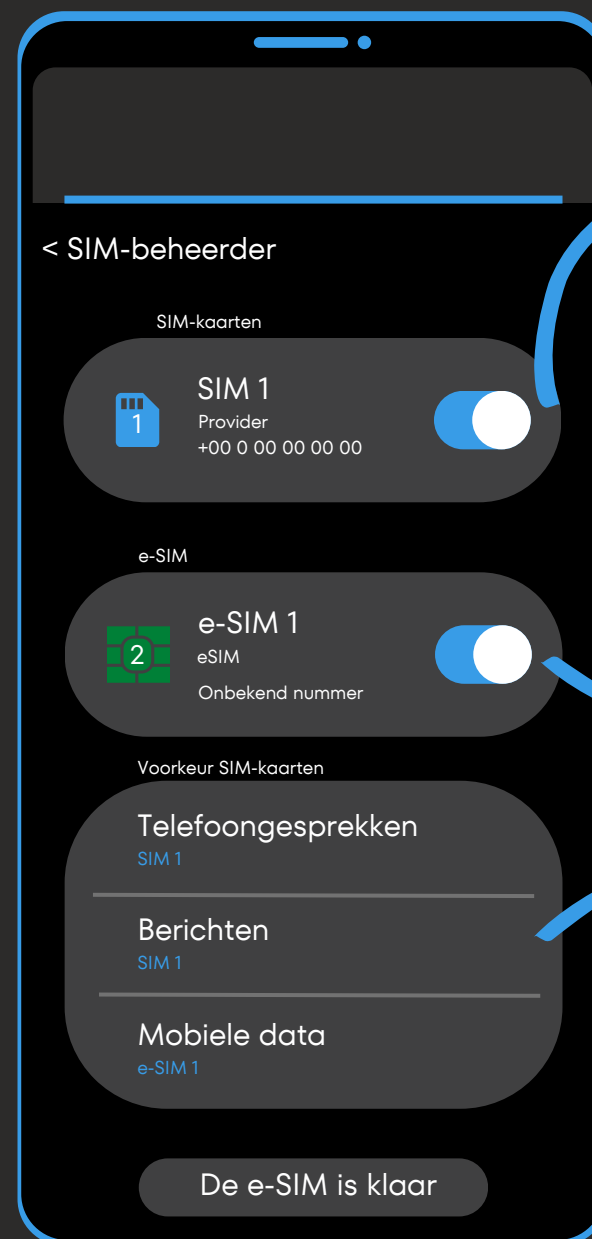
< SIM-beheerder

SIM-kaarten

1

SIM 1
Provider
+00 0 00 00 00 00

e-SIM

2

e-SIM 1
eSIM
Onbekend nummer

Voorkeur SIM-kaarten

Telefoongesprekken
SIM 1

Berichten
SIM 1

Mobiele data
e-SIM 1

De e-SIM is klaar